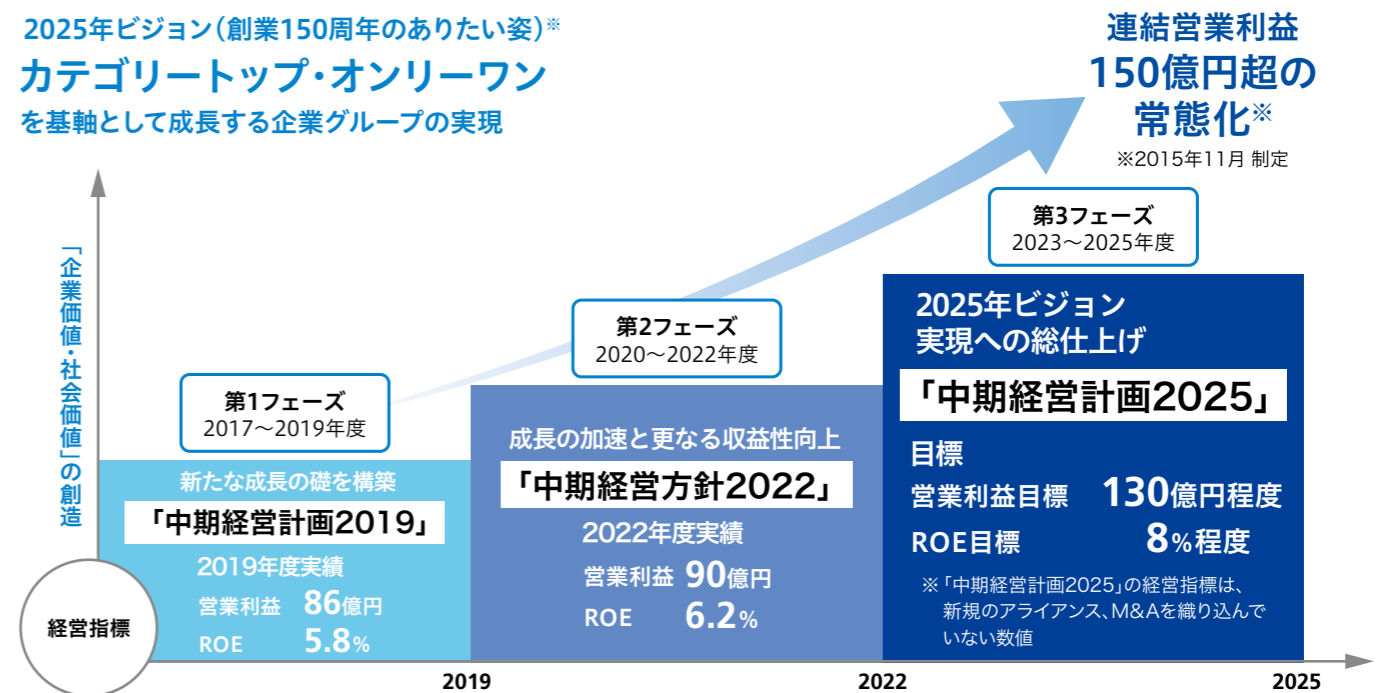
2025年ビジョン（創業150周年のありたい姿）※
カテゴリートップ・オンリーワン
を基軸として成長する企業グループの実現

連結営業利益
150億円超の
常態化※
※2015年11月 制定

「企業価値・社会価値」の創造

第1フェーズ
2017～2019年度

新たな成長の礎を構築
「中期経営計画2019」
2019年度実績
営業利益 86億円
ROE 5.8%

第2フェーズ
2020～2022年度

成長の加速と更なる収益性向上
「中期経営方針2022」
2022年度実績
営業利益 90億円
ROE 6.2%

第3フェーズ
2023～2025年度

2025年ビジョン
実現への総仕上げ
「中期経営計画2025」
目標
営業利益目標 130億円程度
ROE目標 8%程度
※「中期経営計画2025」の経営指標は、新規のアライアンス、M&Aを織り込んでいない数値

経営指標

2019
2022
2025